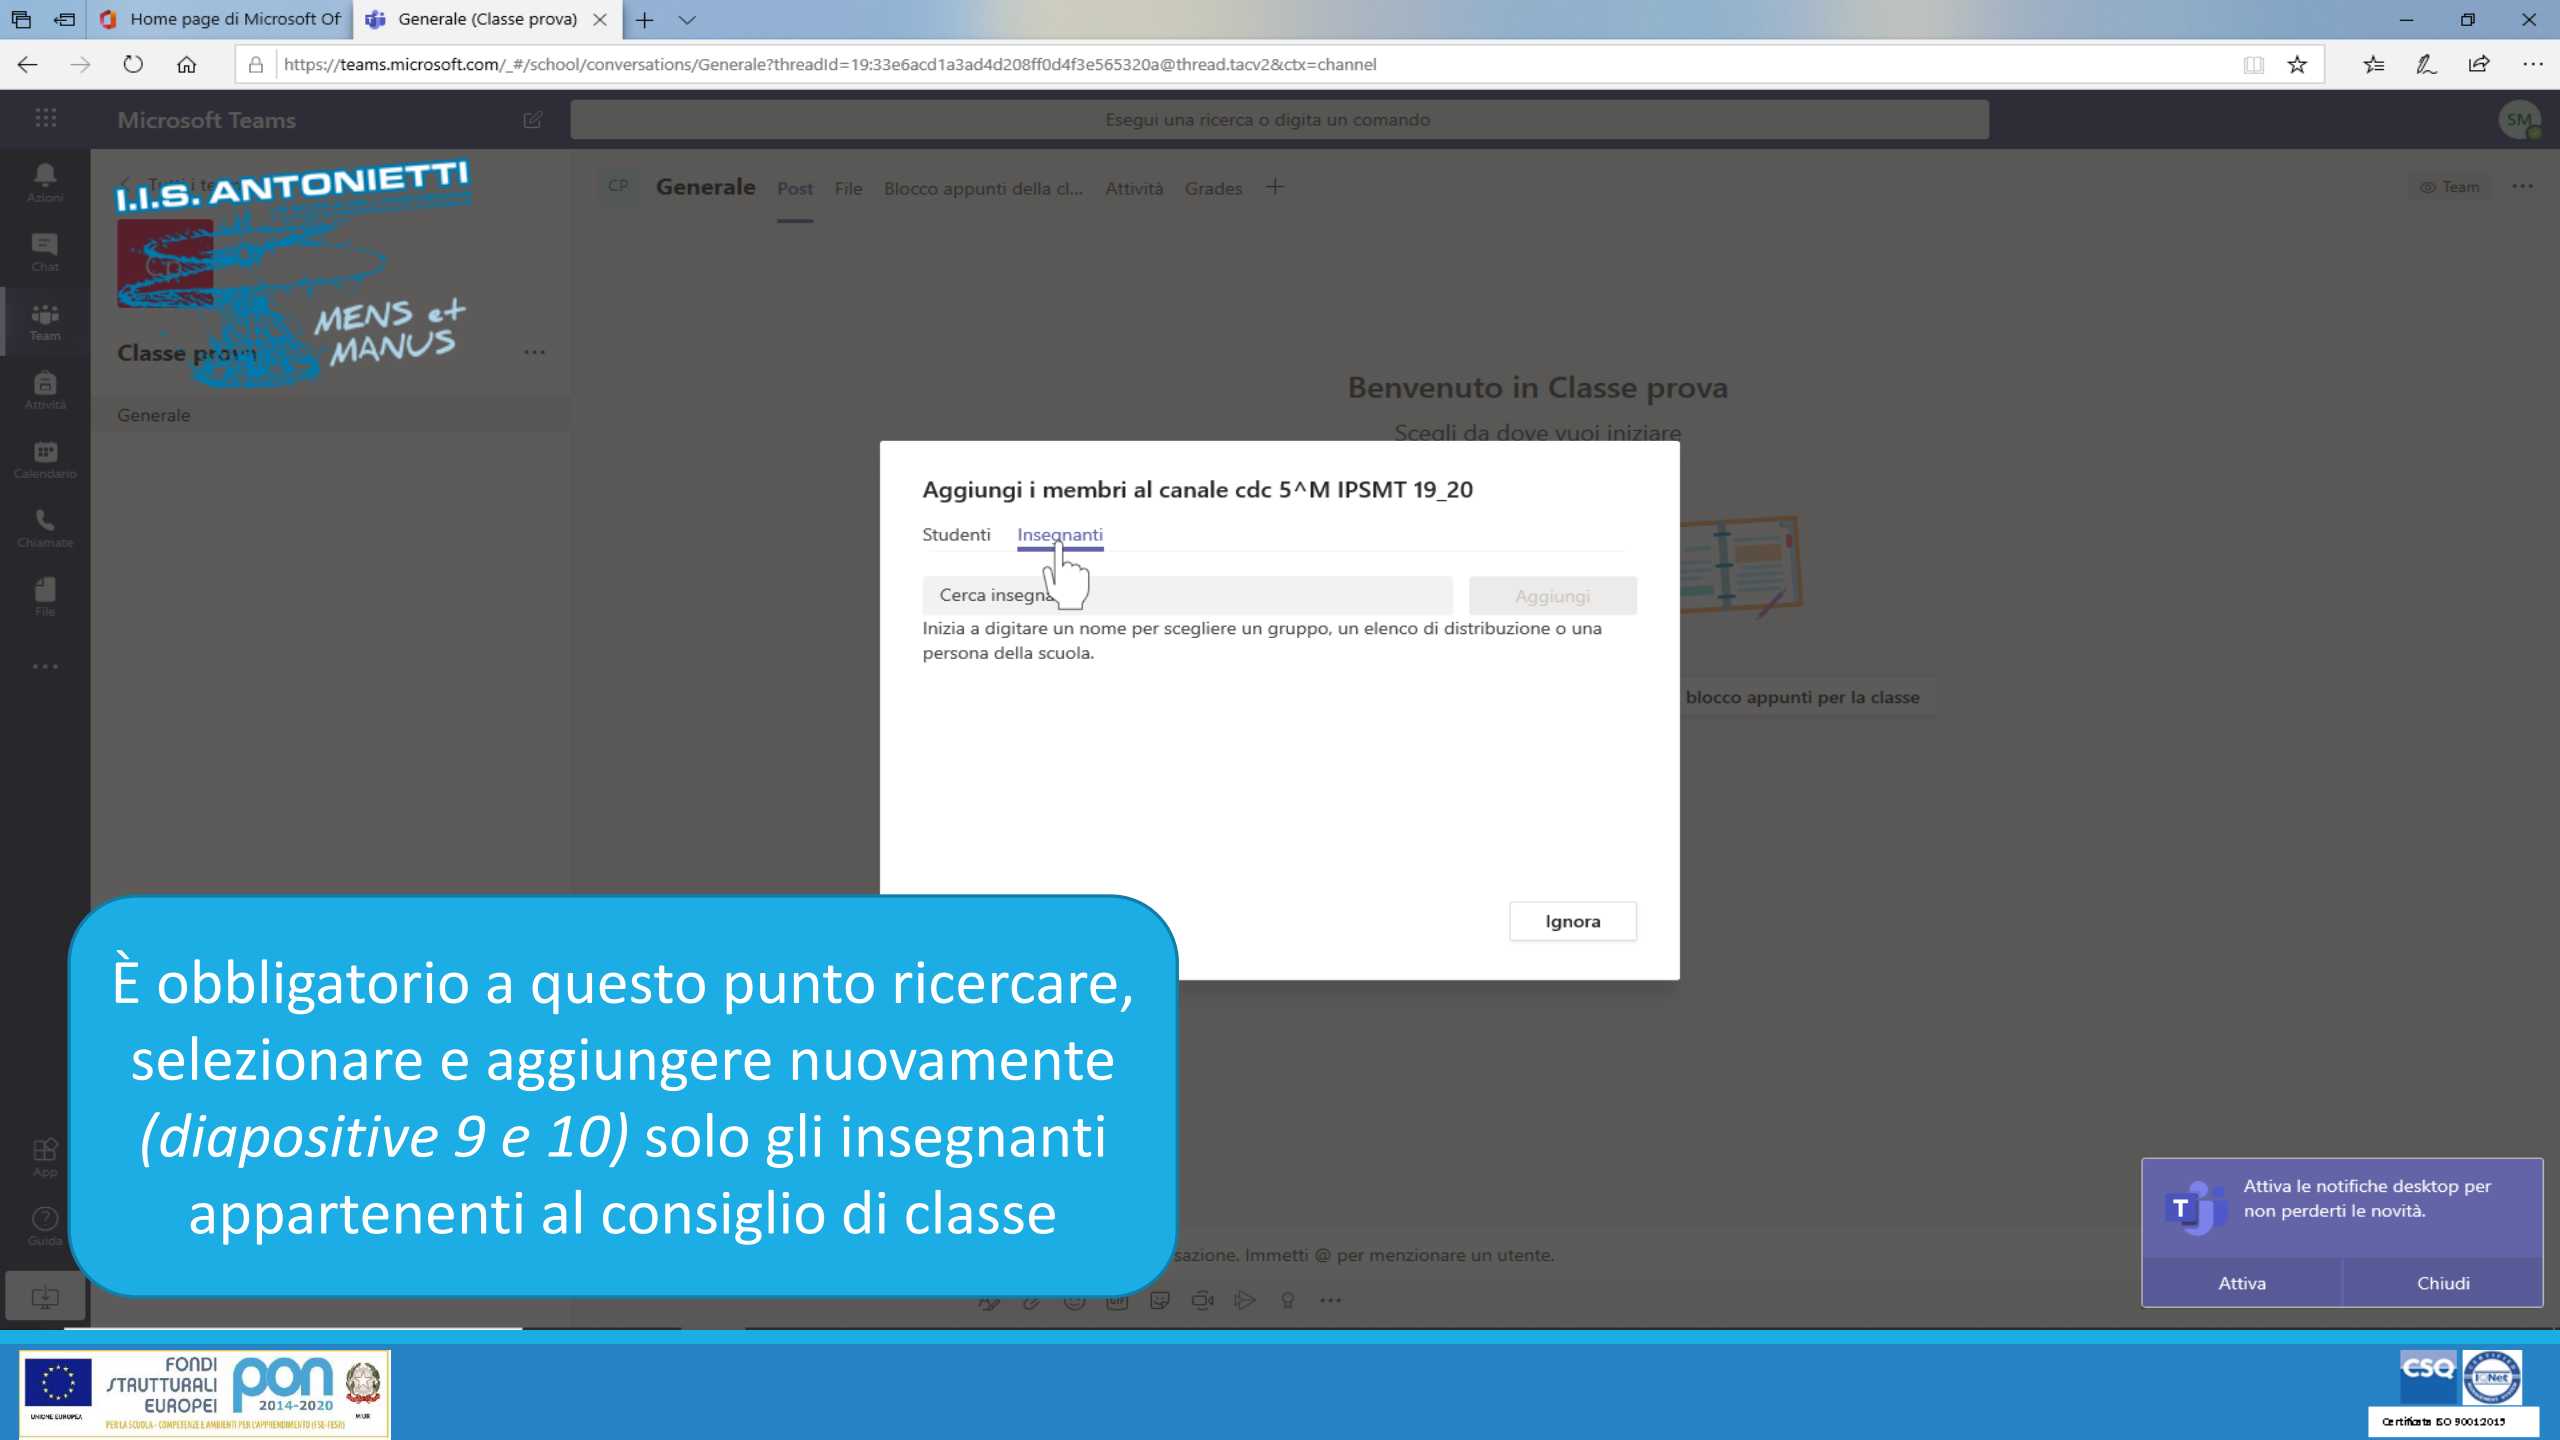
Home page di Microsoft Of | Generale (Classe prova)

https://teams.microsoft.com/_#/school/conversations/Generale?threadId=19:33e6acd1a3ad4d208ff0d4f3e565320a@thread.tacv2&ctx=channel

Microsoft Teams

Esegui una ricerca o digita un comando

SM

Azioni
Chat
Team
Attività
Calendario
Chiamate
File
...
App
Guida

I.I.S. ANTONIETTI

MENS et MANUS

Classe prova ...

Generale

CP Generale Post File Blocco appunti della cl... Attività Grades +

Team ...

Benvenuto in Classe prova

Scegli da dove vuoi iniziare

Aggiungi i membri al canale cdc 5^M IPSMT 19_20

Studenti Insegnanti

Cerca insegna

Aggiungi

Inizia a digitare un nome per scegliere un gruppo, un elenco di distribuzione o una persona della scuola.

blocco appunti per la classe

Ignora

È obbligatorio a questo punto ricercare, selezionare e aggiungere nuovamente *(diapositive 9 e 10)* solo gli insegnanti appartenenti al consiglio di classe

sazione. Immetti @ per menzionare un utente.

Attiva le notifiche desktop per non perderti le novità.

Attiva Chiudi

UNIONE EUROPEA FONDI STRUTTURALI EUROPEI pon 2014-2020 PER LA SCUOLA - COMPETENZE E AMBIENTI PER L'APPRENDIMENTO (FSE-FESR) MIUR

CSQ IQNet Certificato ISO 9001:2015